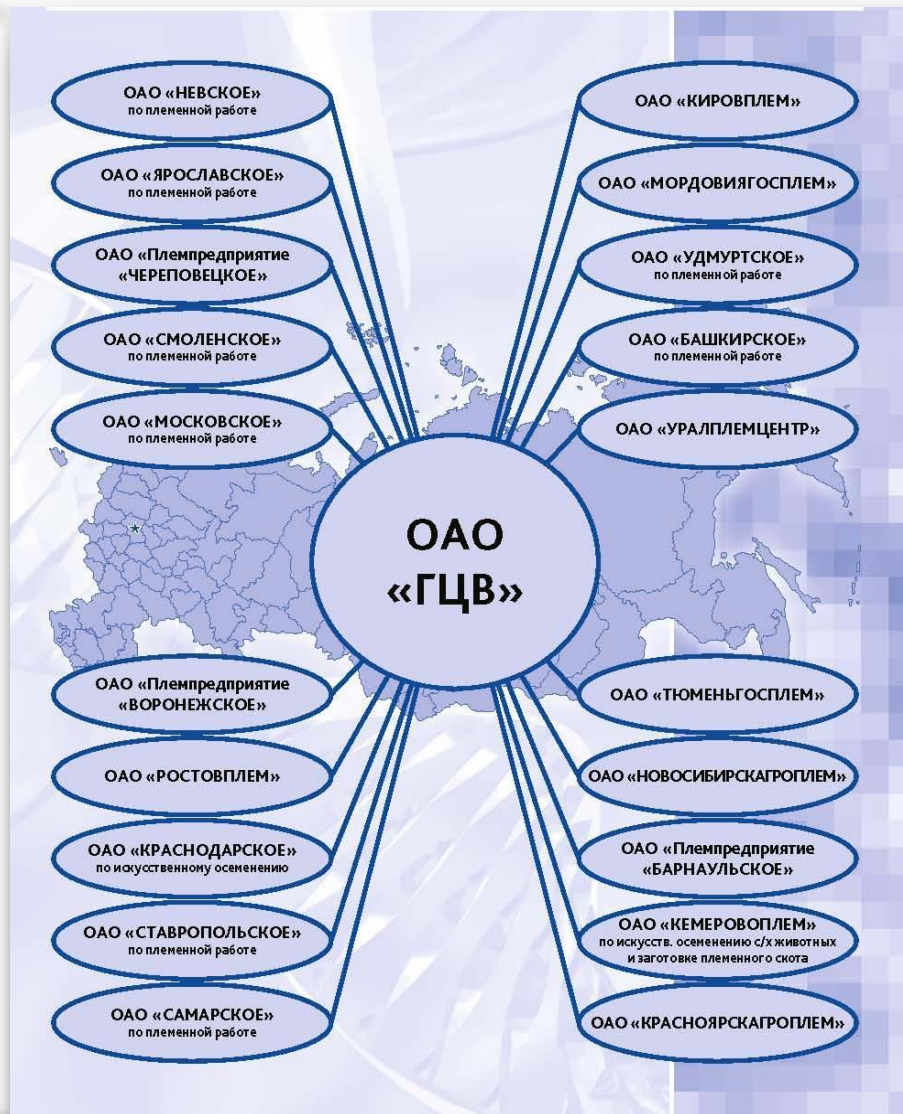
ОАО «НЕВСКОЕ»
по племенной работе

ОАО «ЯРОСЛАВСКОЕ»
по племенной работе

ОАО «Племпредприятие «ЧЕРЕПОВЕЦКОЕ»

ОАО «СМОЛЕНСКОЕ»
по племенной работе

ОАО «МОСКОВСКОЕ»
по племенной работе

ОАО «КИРОВПЛЕМ»

ОАО «МОРДОВИЯГОСПЛЕМ»

ОАО «УДМУРТСКОЕ»
по племенной работе

ОАО «БАШКИРСКОЕ»
по племенной работе

ОАО «УРАЛПЛЕМЦЕНТР»

ОАО «ГЦВ»

ОАО «Племпредприятие «ВОРОНЕЖСКОЕ»

ОАО «РОСТОВПЛЕМ»

ОАО «КРАСНОДАРСКОЕ»
по искусственному осеменению

ОАО «СТАВРОПОЛЬСКОЕ»
по племенной работе

ОАО «САМАРСКОЕ»
по племенной работе

ОАО «ТЮМЕНЬГОСПЛЕМ»

ОАО «НОВОСИБИРСКАГРОПЛЕМ»

ОАО «Племпредприятие «БАРНАУЛЬСКОЕ»

ОАО «КЕМЕРОВОПЛЕМ»
по искусств. осеменению с/х животных и заготовке племенного скота

ОАО «КРАСНОЯРСКАГРОПЛЕМ»